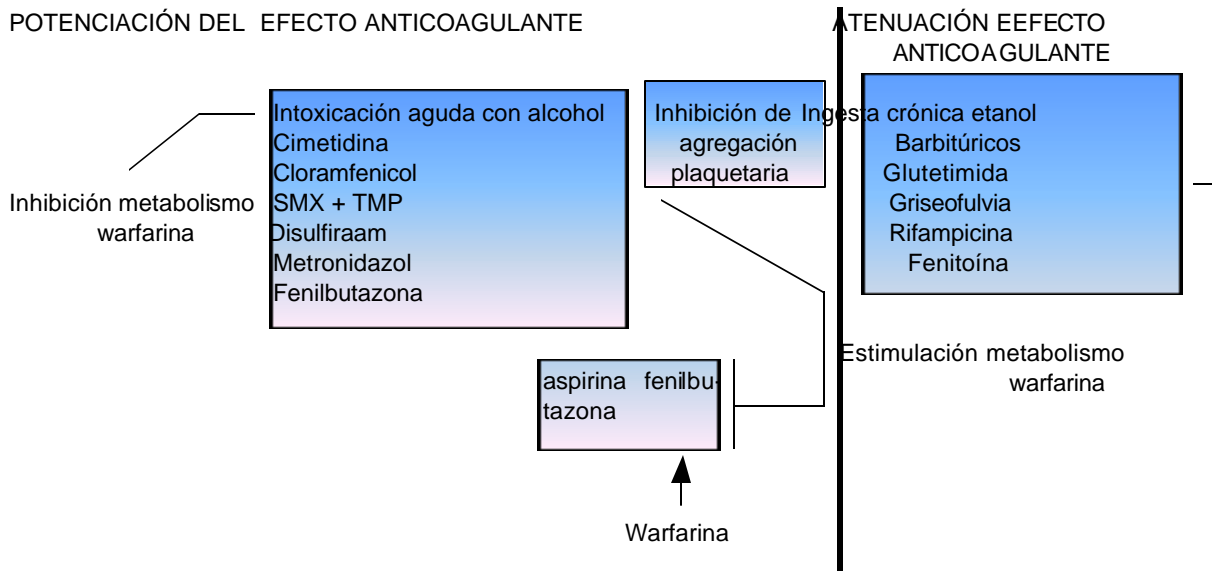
POTENCIACIÓN DEL EFECTO ANTICOAGULANTE

ATENUACIÓN EEFECTO ANTICOAGULANTE

Intoxicación aguda con alcohol
Cimetidina
Cloramfenicol
SMX + TMP
Disulfiraam
Metronidazol
Fenilbutazona

Inhibición de agregación plaquetaria

Ingesta crónica etanol
Barbitúricos
Glutetimida
Griseofulvia
Rifampicina
Fenitoína

Inhibición metabolismo warfarina

aspirina fenilbutazona

Estimulación metabolismo warfarina

Warfarina